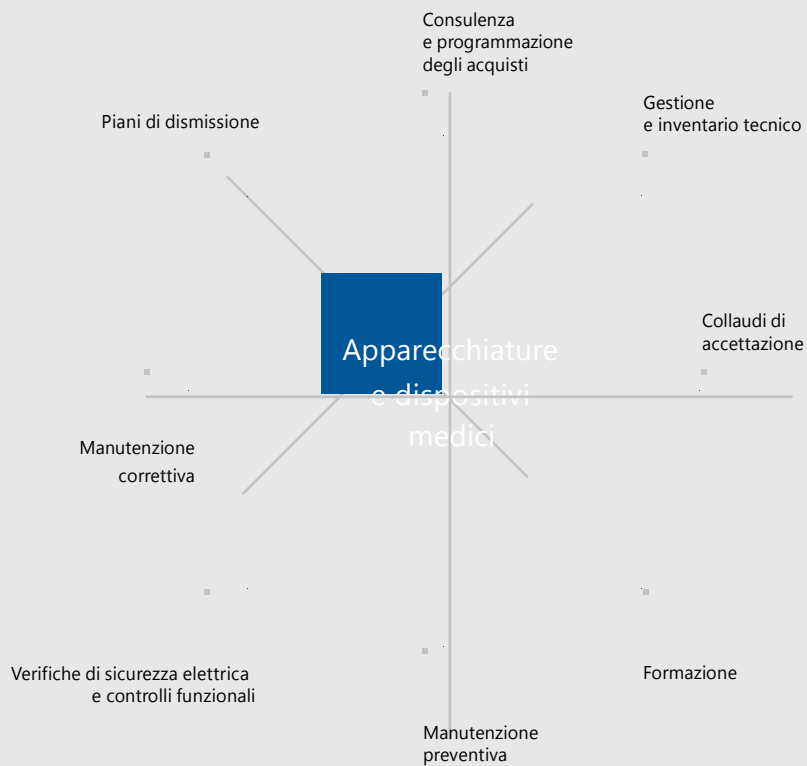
Consulenza
e programmazione
degli acquisti

Piani di dismissione

Gestione
e inventario tecnico

Collaudi di
accettazione

Apparecchiature
e dispositivi
medici

Manutenzione
correttiva

Verifiche di sicurezza elettrica
e controlli funzionali

Formazione

Manutenzione
preventiva